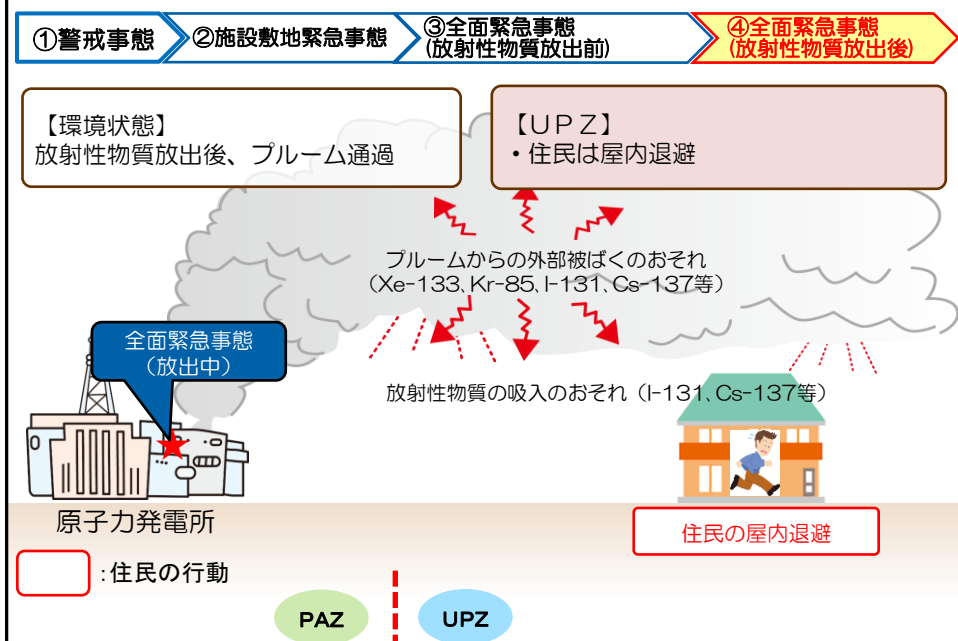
①警戒事態

②施設敷地緊急事態

③全面緊急事態
(放射性物質放出前)

④全面緊急事態
(放射性物質放出後)

【環境状態】
放射性物質放出後、プルーム通過

【UPZ】
・住民は屋内退避

プルームからの外部被ばくのおそれ
(Xe-133、Kr-85、I-131、Cs-137等)

全面緊急事態
(放出中)

放射性物質の吸入のおそれ(I-131、Cs-137等)

原子力発電所

住民の屋内退避

:住民の行動

PAZ

UPZ